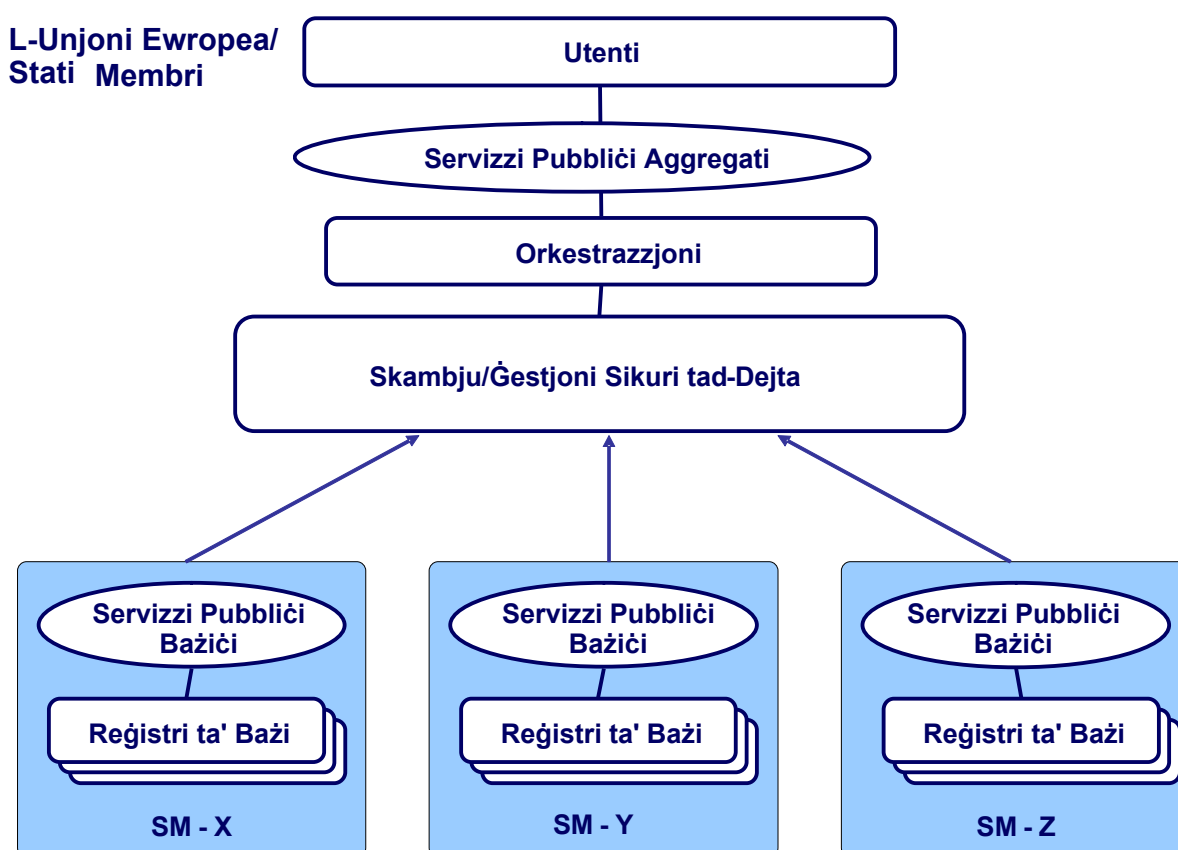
L-Unjoni Ewropea/
Stati Membri

Utenti

Servizzi Pubbliċi Aggregati

Orkestrazzjoni

Skambju/Ġestjoni Sikuri tad-Dejta

Servizzi Pubbliċi Bażiċi

Reġistri ta' Bażi

SM - X

Servizzi Pubbliċi Bażiċi

Reġistri ta' Bażi

SM - Y

Servizzi Pubbliċi Bażiċi

Reġistri ta' Bażi

SM - Z